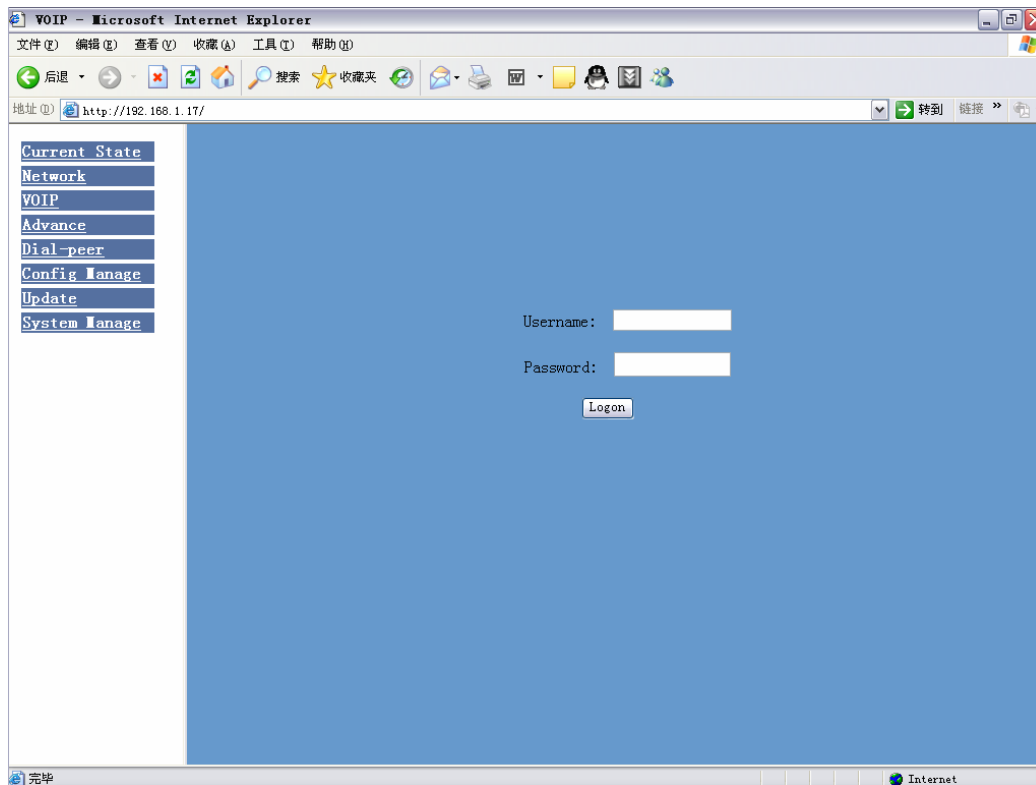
VOIP - Microsoft Internet Explorer

文件(F) 编辑(E) 查看(V) 收藏(A) 工具(T) 帮助(H)

后退 搜索 收藏夹

地址(D) http://192.168.1.17/

转到 链接 »

Current State
Network
VOIP
Advance
Dial-peer
Config Manage
Update
System Manage

Username:

Password:

Logon

完毕

Internet